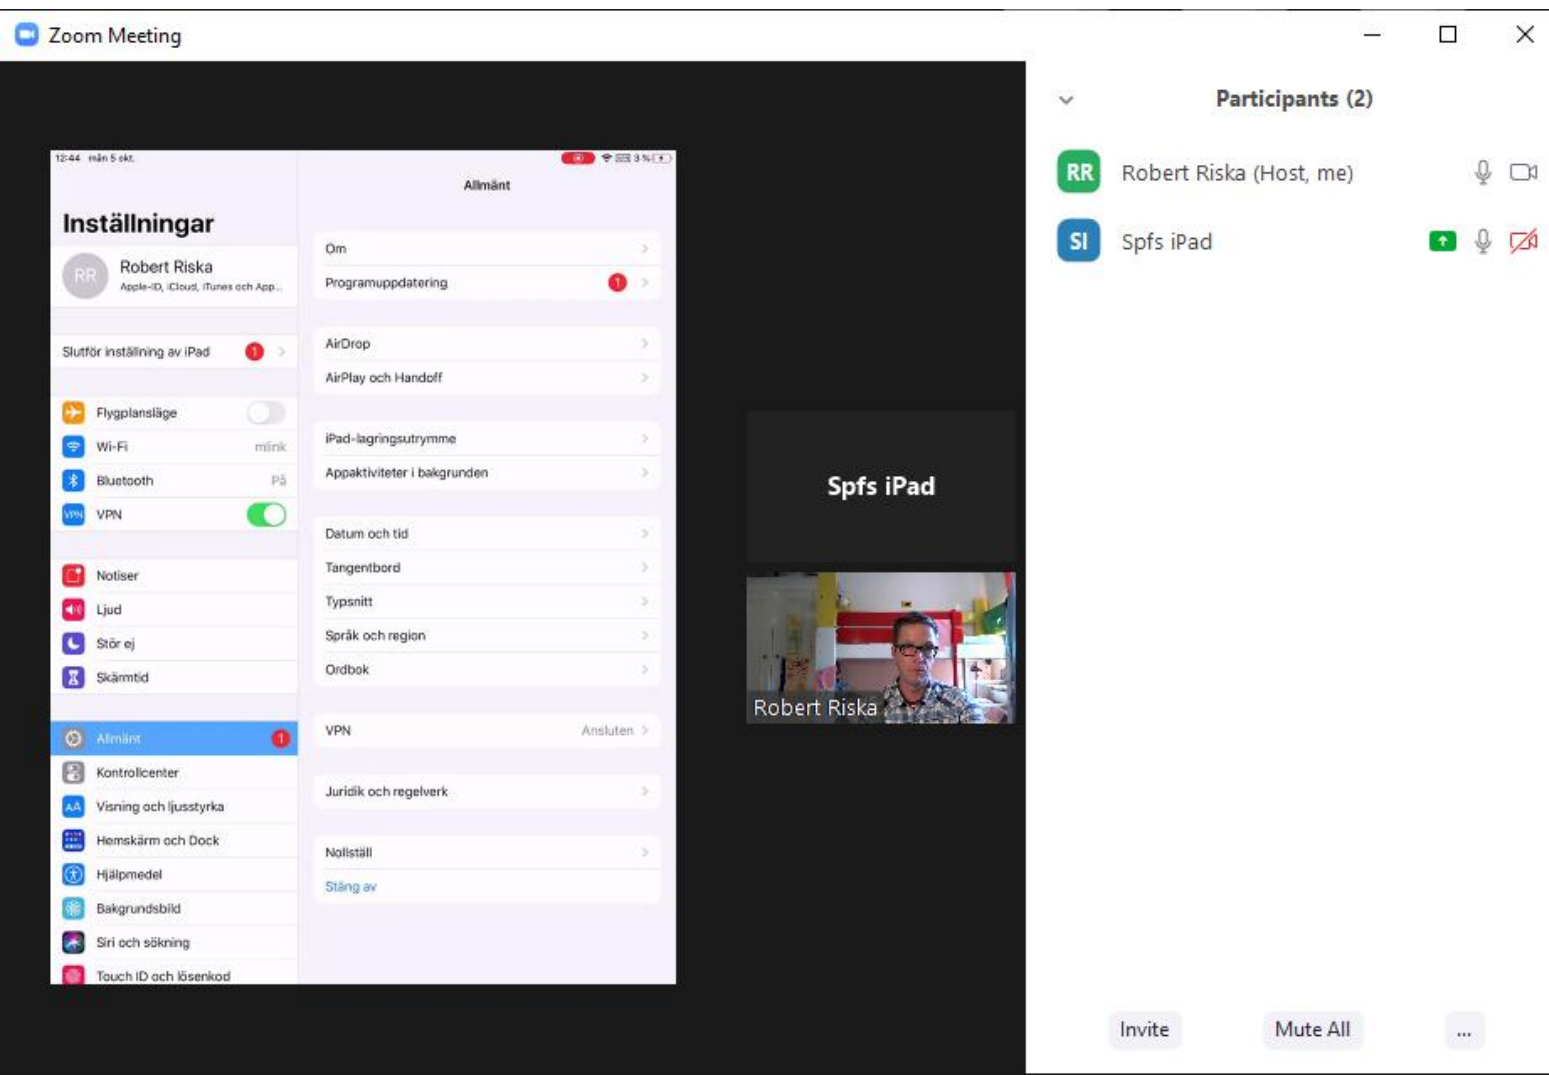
Zoom Meeting

12:44 mån 5 okt.

3 %

Inställningar

RR

Robert Riska

Apple-ID, iCloud, iTunes och App...

Slutför inställning av iPad 1

Flygplansläge

Wi-Fi mlink

Bluetooth På

VPN

Notiser

Ljud

Stör ej

Skärmtid

Allmänt 1

Kontrollcenter

Visning och ljusstyrka

Hemskärm och Dock

Hjälpmedel

Bakgrundsbild

Siri och sökning

Touch ID och lösenkod

Allmänt

Om

Programuppdatering 1

AirDrop

AirPlay och Handoff

iPad-lagringsutrymme

Appaktiviteter i bakgrunden

Datum och tid

Tangentbord

Typsnitt

Språk och region

Ordbok

VPN Ansluten

Juridik och regelverk

Nollställ

Stäng av

Spfs iPad

Robert Riska

Participants (2)

RR Robert Riska (Host, me)

SI Spfs iPad

Invite

Mute All

...